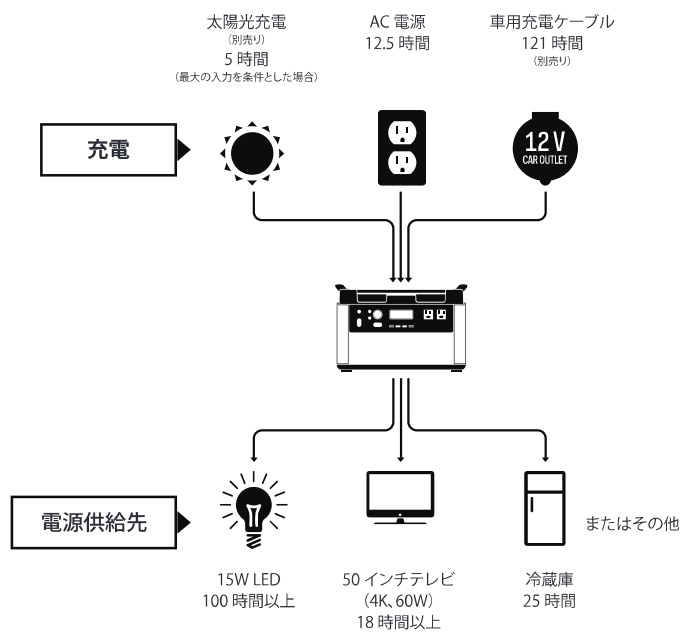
太陽光充電
(別売り)
5 時間
(最大の入力を条件とした場合)

AC 電源
12.5 時間

車用充電ケーブル
121 時間
(別売り)

充電

12V
CAR OUTLET

電源供給先

またはその他

15W LED
100 時間以上

50 インチテレビ
(4K、60W)
18 時間以上

冷蔵庫
25 時間